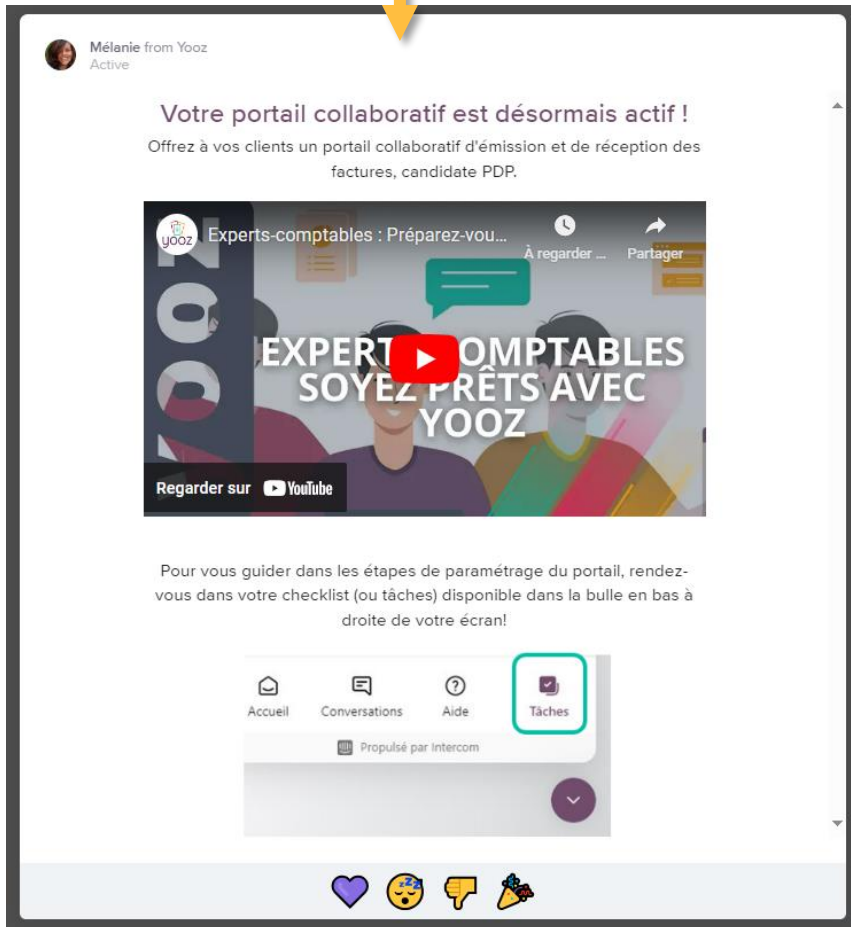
Mélanie from Yooz
Active

Votre portail collaboratif est désormais actif !

Offrez à vos clients un portail collaboratif d'émission et de réception des factures, candidate PDP.

yooz Experts-comptables : Préparez-vou...
À regarder ...
Partager
YOOZ
EXPERT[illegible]COMPTABLES SOYEZ PRÊTS AVEC YOOZ
Regarder sur YouTube

Pour vous guider dans les étapes de paramétrage du portail, rendez-vous dans votre checklist (ou tâches) disponible dans la bulle en bas à droite de votre écran!

Accueil
Conversations
Aide
Tâches
Propulsé par Intercom